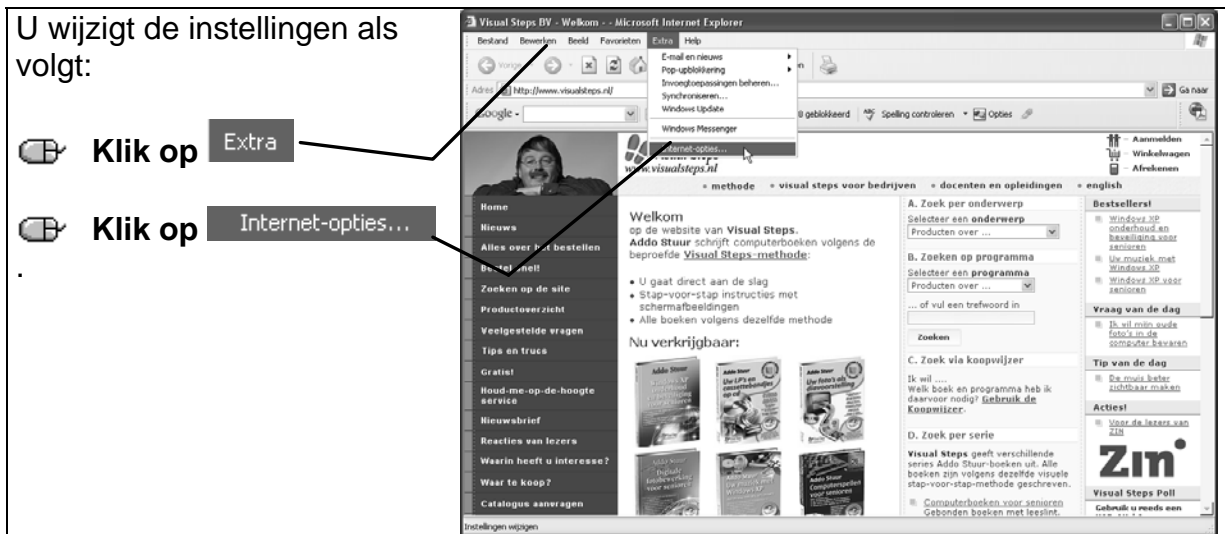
U wijzigt de instellingen als volgt:

Klik op Extra

Klik op Internet-opties...

.

Visual Steps BV - Welkom - - Microsoft Internet Explorer

Bestand Bewerken Beeld Favorieten Extra Help

E-mail en nieuws
Pop-upblokkering
Invoegtoepassingen beheren...
Synchroniseren...
Windows Update
Windows Messenger
Internet-opties...

Adres http://www.visualsteps.nl/

Ga naar

Google

geblokkeerd Spelling controleren Opties

Aanmelden
Winkelwagen
Afrekenen

www.visualsteps.nl

» methode » visual steps voor bedrijven » docenten en opleidingen » english

Home
Nieuws
Alles over het bestellen
Bestel snel!
Zoeken op de site
Productoverzicht
Veelgestelde vragen
Tips en trucs
Gratis!
Houd-me-op-de-hoogte service
Nieuwsbrief
Reacties van lezers
Waarin heeft u interesse?
Waar te koop?
Catalogus aanvragen

Welkom
op de website van Visual Steps.
Addo Stuur schrijft computerboeken volgens de beproefde Visual Steps-methode:

• U gaat direct aan de slag
• Stap-voor-stap instructies met schermafbeeldingen
• Alle boeken volgens dezelfde methode

Nu verkrijgbaar:

A. Zoek per onderwerp
Selecteer een onderwerp
Producten over ...

B. Zoeken op programma
Selecteer een programma
Producten over ...
... of vul een trefwoord in
Zoeken

C. Zoek via koopwijzer
Ik wil ....
Welk boek en programma heb ik daarvoor nodig? Gebruik de Koopwijzer.

D. Zoek per serie
Visual Steps geeft verschillende series Addo Stuur-boeken uit. Alle boeken zijn volgens dezelfde visuele stap-voor-stap-methode geschreven.
Computerboeken voor senioren
Gebonden boeken met leeslint.

Bestsellers!
Windows XP onderhoud en beveiliging voor senioren
Uw muziek met Windows XP
Windows XP voor senioren

Vraag van de dag
Ik wil mijn oude foto's in de computer bewaren

Tip van de dag
De muis beter zichtbaar maken

Acties!
Voor de lezers van ZIN

ZIN

Visual Steps Poll
Gebruik u reeds een

Instellingen wijzigen